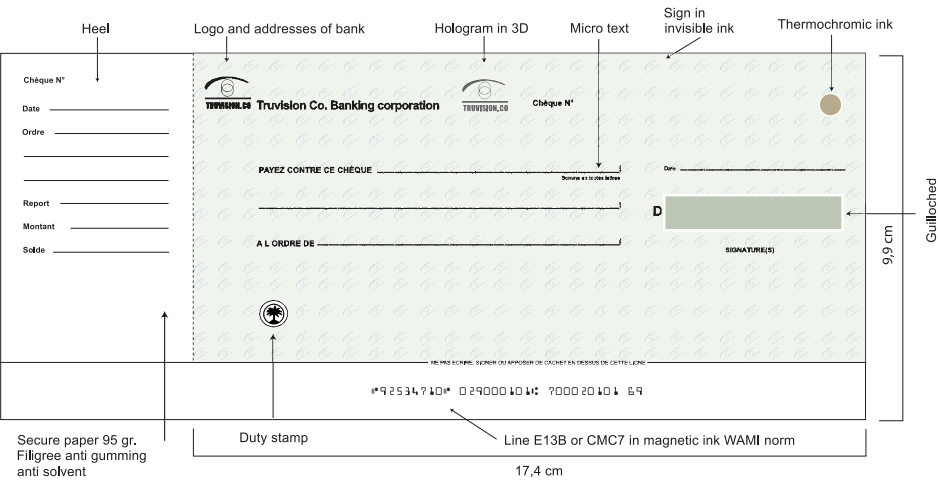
Heel

Logo and addresses of bank

Hologram in 3D

Micro text

Sign in invisible ink

Thermochromic ink

Chèque N°

Date

Ordre

Report

Montant

Solde

TRUVISION.CO

Truvision Co. Banking corporation

TRUVISION.CO

Chèque N°

PAYEZ CONTRE CE CHÈQUE

Somme en toutes lettres

Date

D

A L ORDRE DE

SIGNATURE(S)

Guilloched

9,9 cm

NE PAS ECRIRE, SIGNER OU APPOSER DE CACHET EN DESSUS DE CETTE LIGNE

⑈9253471O⑈ O29000⑆O⑆: 7000201O1 69

Secure paper 95 gr. Filigree anti gumming anti solvent

Duty stamp

Line E13B or CMC7 in magnetic ink WAMI norm

17,4 cm